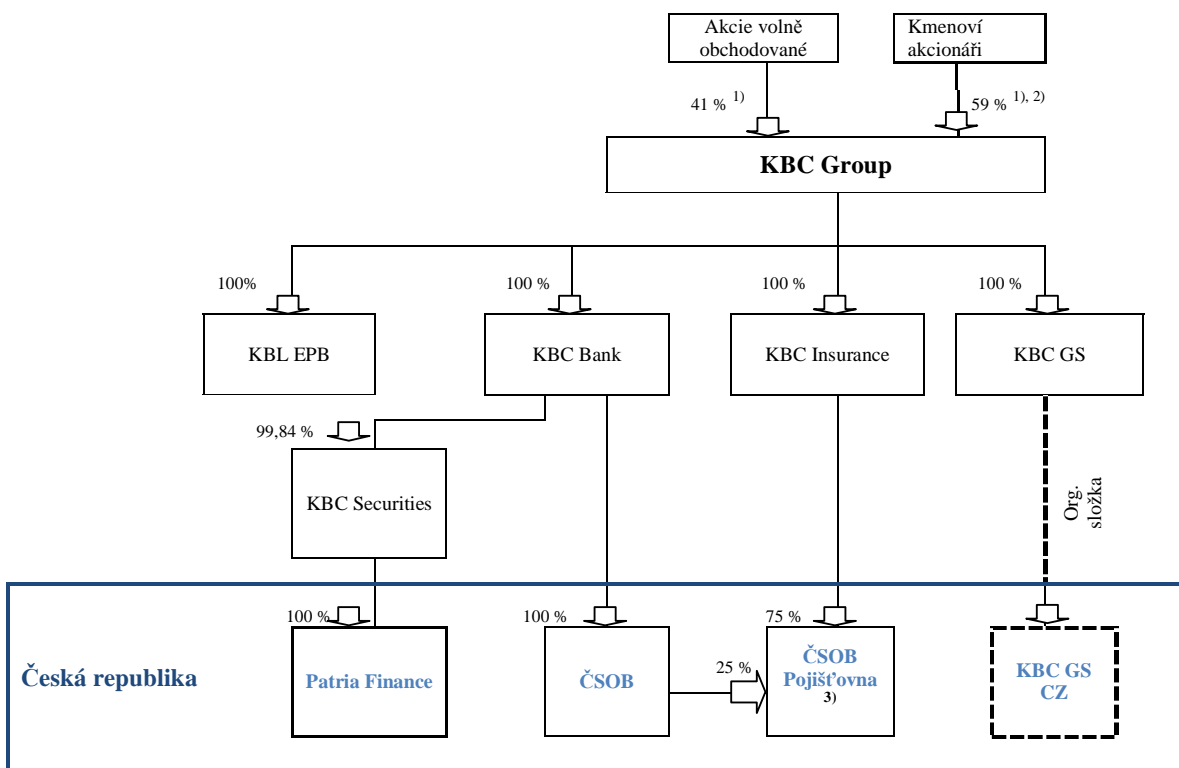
Akcie volně obchodované

Kmenoví akcionáři

41 % $^{1)}$

59 % $^{1), 2)}$

KBC Group

100%

100 %

100 %

100 %

KBL EPB

KBC Bank

KBC Insurance

KBC GS

99,84 %

KBC Securities

Org. složka

100 %

100 %

75 %

Česká republika

Patria Finance

ČSOB

25 %

ČSOB Pojišťovna $^{3)}$

KBC GS CZ